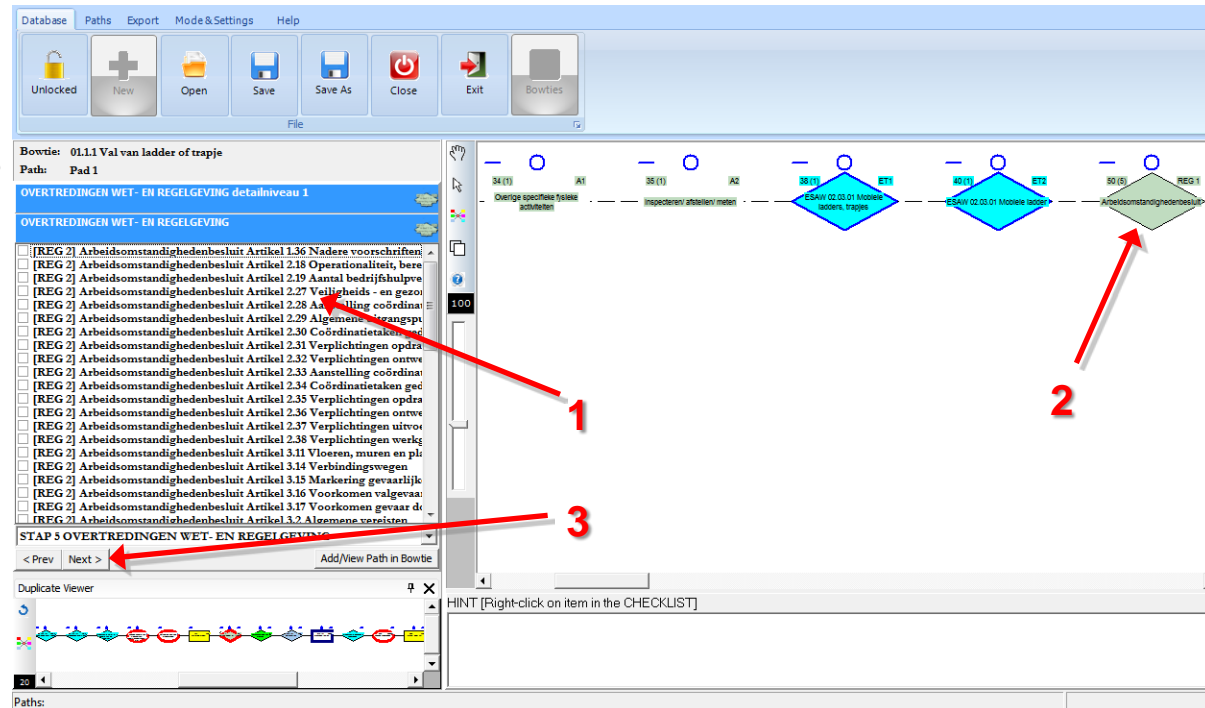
Database Paths Export Mode&Settings Help

Unlocked New Open Save Save As Close Exit Bowties

File

Bowtie: 01.1.1 Val van ladder of trapje
Path: Pad 1

OVERTREDINGEN WET- EN REGELGEVING detailniveau 1

OVERTREDINGEN WET- EN REGELGEVING

[REG 2] Arbeidsomstandighedenbesluit Artikel 1.36 Nadere voorschriften
[REG 2] Arbeidsomstandighedenbesluit Artikel 2.18 Operationaliteit, bere
[REG 2] Arbeidsomstandighedenbesluit Artikel 2.19 Aantal bedrijfshulpve
[REG 2] Arbeidsomstandighedenbesluit Artikel 2.27 Veiligheids - en gezon
[REG 2] Arbeidsomstandighedenbesluit Artikel 2.28 Aanstelling coördinat
[REG 2] Arbeidsomstandighedenbesluit Artikel 2.29 Algemene uitgangspu
[REG 2] Arbeidsomstandighedenbesluit Artikel 2.30 Coördinatietaken ged
[REG 2] Arbeidsomstandighedenbesluit Artikel 2.31 Verplichtingen opdra
[REG 2] Arbeidsomstandighedenbesluit Artikel 2.32 Verplichtingen ontwe
[REG 2] Arbeidsomstandighedenbesluit Artikel 2.33 Aanstelling coördinat
[REG 2] Arbeidsomstandighedenbesluit Artikel 2.34 Coördinatietaken ged
[REG 2] Arbeidsomstandighedenbesluit Artikel 2.35 Verplichtingen opdra
[REG 2] Arbeidsomstandighedenbesluit Artikel 2.36 Verplichtingen ontwe
[REG 2] Arbeidsomstandighedenbesluit Artikel 2.37 Verplichtingen uitvoe
[REG 2] Arbeidsomstandighedenbesluit Artikel 2.38 Verplichtingen werkg
[REG 2] Arbeidsomstandighedenbesluit Artikel 3.11 Vloeren, muren en pla
[REG 2] Arbeidsomstandighedenbesluit Artikel 3.14 Verbindingswegen
[REG 2] Arbeidsomstandighedenbesluit Artikel 3.15 Markering gevaarlijk
[REG 2] Arbeidsomstandighedenbesluit Artikel 3.16 Voorkomen valgevaar
[REG 2] Arbeidsomstandighedenbesluit Artikel 3.17 Voorkomen gevaar do
[REG 2] Arbeidsomstandighedenbesluit Artikel 3.2 Algemene vereisten

STAP 5 OVERTREDINGEN WET- EN REGELGEVING

< Prev Next > Add/View Path in Bowtie

Duplicate Viewer

20

100

34 (1) A1 Overige specifieke fysieke activiteiten
35 (1) A2 Inspecteren/ afstellen/ meten
38 (1) ET1 ESAW 02.03.01 Mobiele ladders, trapjes
40 (1) ET2 ESAW 02.03.01 Mobiele ladder
50 (5) REG 1 Arbeidsomstandighedenbesluit

1
2
3

HINT [Right-click on item in the CHECKLIST]

Paths: